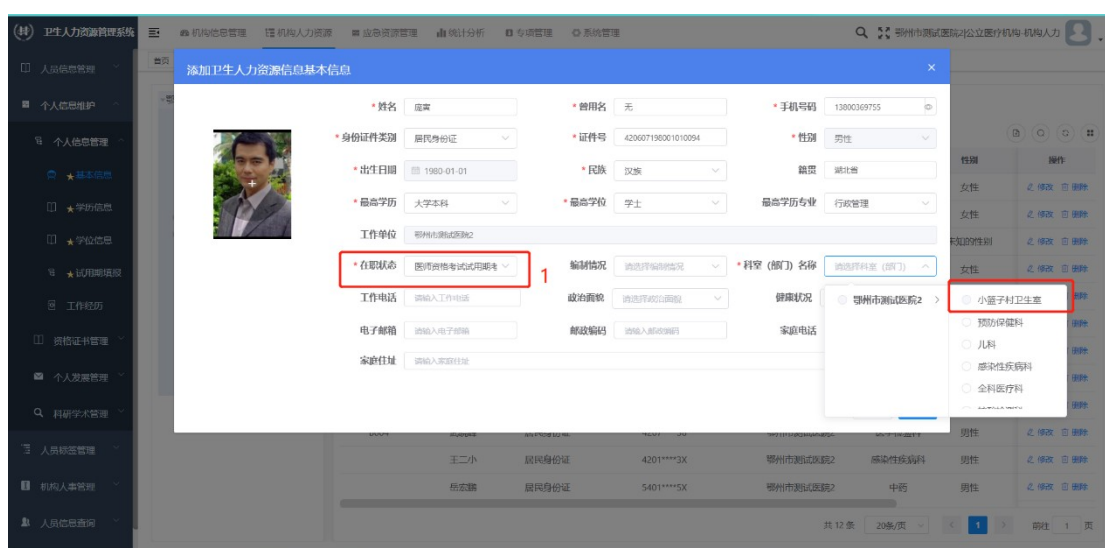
卫生人力资源管理系统 机构信息管理 机构人力资源 业务资源管理 统计分析 专项管理 系统管理 鄂州市测试医院/公立医疗机构-机构人力

人员信息管理
个人信息维护
个人信息管理
★基本信息
★学历信息
★学位信息
★试用期情况
工作经历
资格证书管理
个人发展管理
科研学术管理
人员管理
机构人事管理
人员信息查询

添加卫生人力资源信息基本信息

*姓名 庞寅
*曾用名 无
*手机号码 13800369755
*身份证件类别 居民身份证
*证件号 420607198001010094
*性别 男性
*出生日期 1980-01-01
*民族 汉族
籍贯 湖北省
*最高学历 大学本科
*最高学位 学士
最高学历专业 行政管理
工作单位 鄂州市测试医院2
*在职状态 医师资格考试试用期考
1
编制情况 请选择编制情况
*科室（部门）名称 请选择科室（部门）
工作电话 请输入工作电话
政治面貌 请选择政治面貌
健康状况
电子邮箱 请输入电子邮箱
邮政编码 请输入邮政编码
家庭电话
家庭住址 请输入家庭住址

鄂州市测试医院2
小蓝子村卫生室
预防保健科
儿科
感染性疾病科
全科医疗科

性别 操作
女性 修改 删除
女性 修改 删除
未知的性别 修改 删除
女性 修改 删除
男性 修改 删除
王二小 居民身份证 4201****3X 鄂州市测试医院2 感染性疾病科 男性 修改 删除
岳宏鹏 居民身份证 5401****5X 鄂州市测试医院2 中药 男性 修改 删除

共 12 条 20条/页 1 前往 1 页